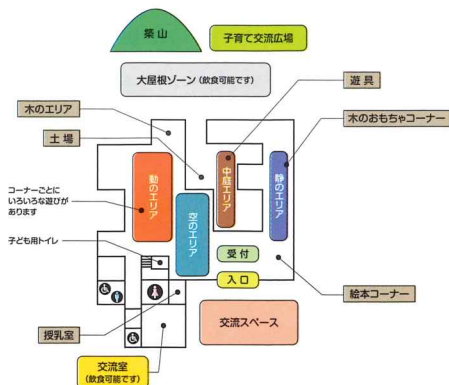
築山

子育て交流広場

大屋根ゾーン（飲食可能です）

遊具

木のエリア

木のおもちゃコーナー

土場

コーナーごとにいろいろな遊びがあります

動のエリア

中庭エリア

静のエリア

空のエリア

子ども用トイレ

受付

入口

絵本コーナー

授乳室

交流スペース

交流室
（飲食可能です）